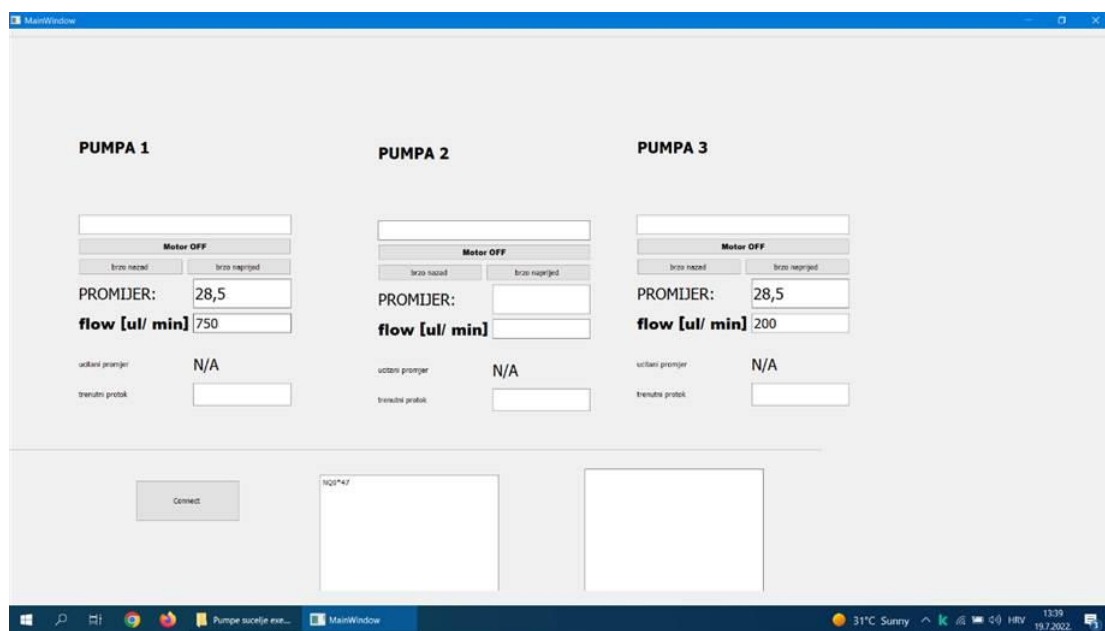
MainWindow

PUMPA 1

Motor OFF

brzo nazad

brzo naprijed

PROMIJER: 28,5

flow [ul/ min] 750

ucitani promjer

N/A

trenutni protok

PUMPA 2

Motor OFF

brzo nazad

brzo naprijed

PROMIJER:

flow [ul/ min]

ucitani promjer

N/A

trenutni protok

PUMPA 3

Motor OFF

brzo nazad

brzo naprijed

PROMIJER: 28,5

flow [ul/ min] 200

ucitani promjer

N/A

trenutni protok

Connect

NQ0*47

Pumpe sucelje exe...

MainWindow

31°C Sunny

HRV

13:39
19.7.2022.